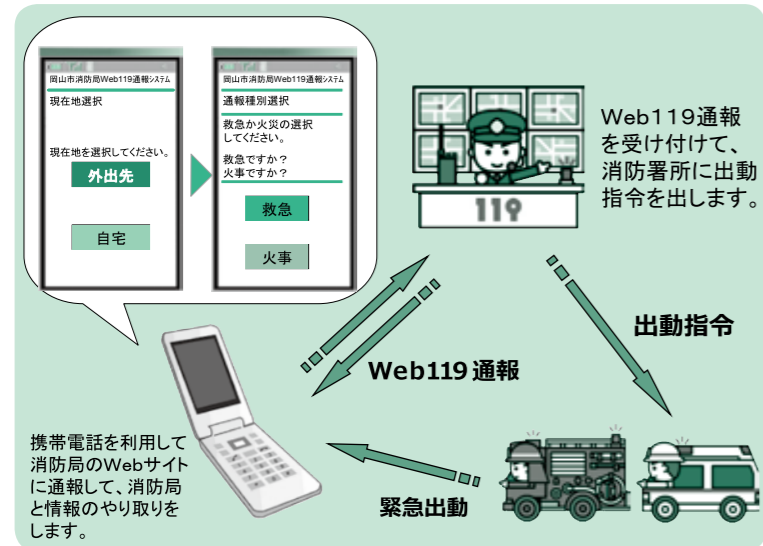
岡山市消防局Web119通報システム

現在地選択

現在地を選択してください。

外出先

自宅

岡山市消防局Web119通報システム

通報種別選択

救急か火災の選択してください。

救急ですか？
火事ですか？

救急

火事

119

Web119通報を受け付けて、消防署所に出動指令を出します。

出動指令

Web119通報

携帯電話を利用して消防局のWebサイトに通報して、消防局と情報のやり取りをします。

緊急出動